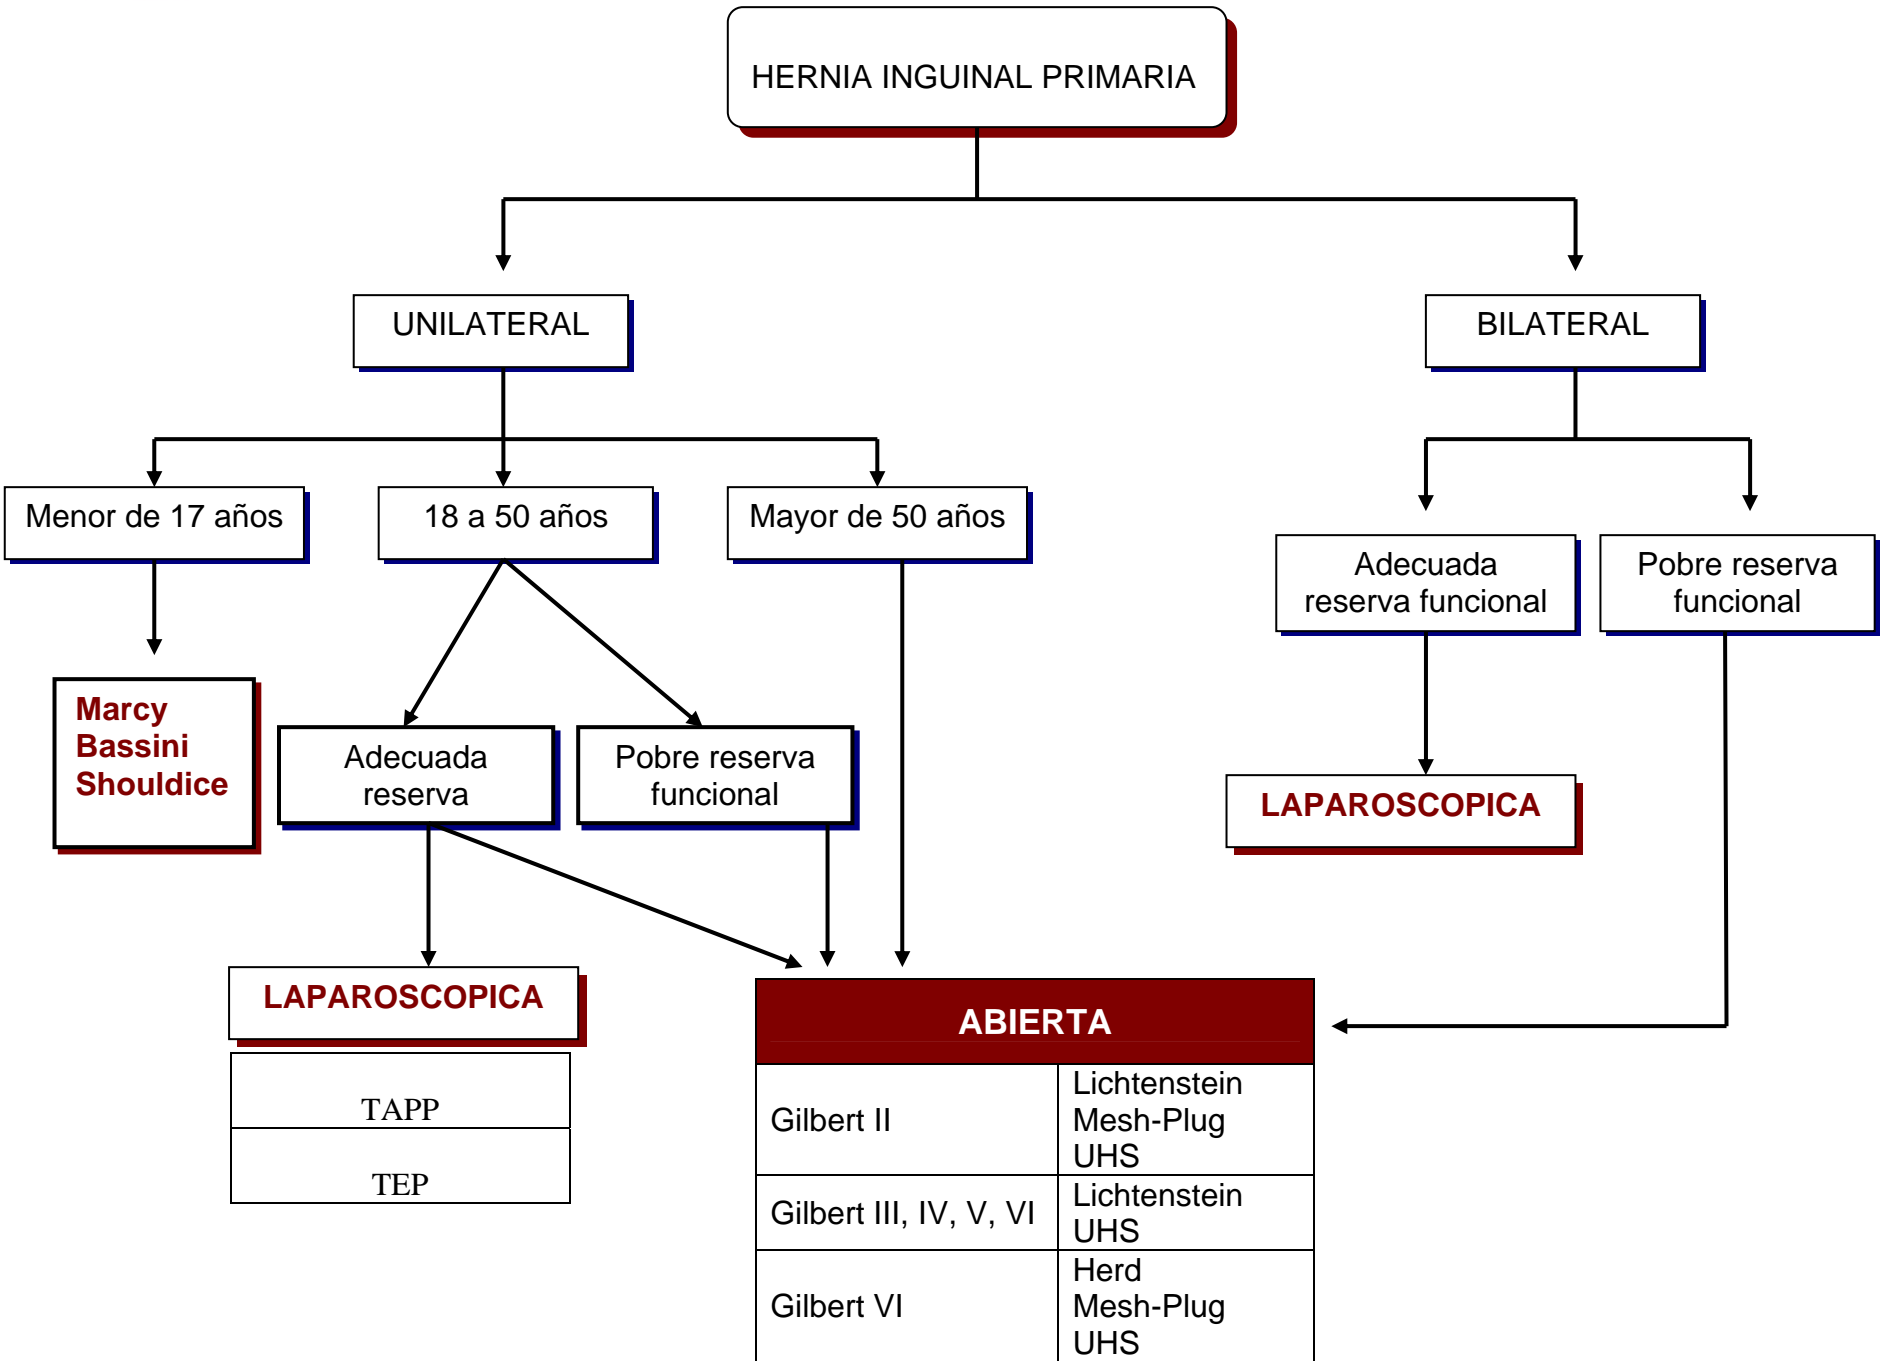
HERNIA INGUINAL PRIMARIA

UNILATERAL

BILATERAL

Menor de 17 años

18 a 50 años

Mayor de 50 años

Adecuada reserva funcional

Pobre reserva funcional

Marcy
Bassini
Shouldice

Adecuada reserva

Pobre reserva funcional

LAPAROSCOPICA

LAPAROSCOPICA

| TAPP |
|---|
| TEP |

ABIERTA

| Gilbert II | Lichtenstein<br>Mesh-Plug<br>UHS |
|---|---|
| Gilbert III, IV, V, VI | Lichtenstein<br>UHS |
| Gilbert VI | Herd<br>Mesh-Plug<br>UHS |